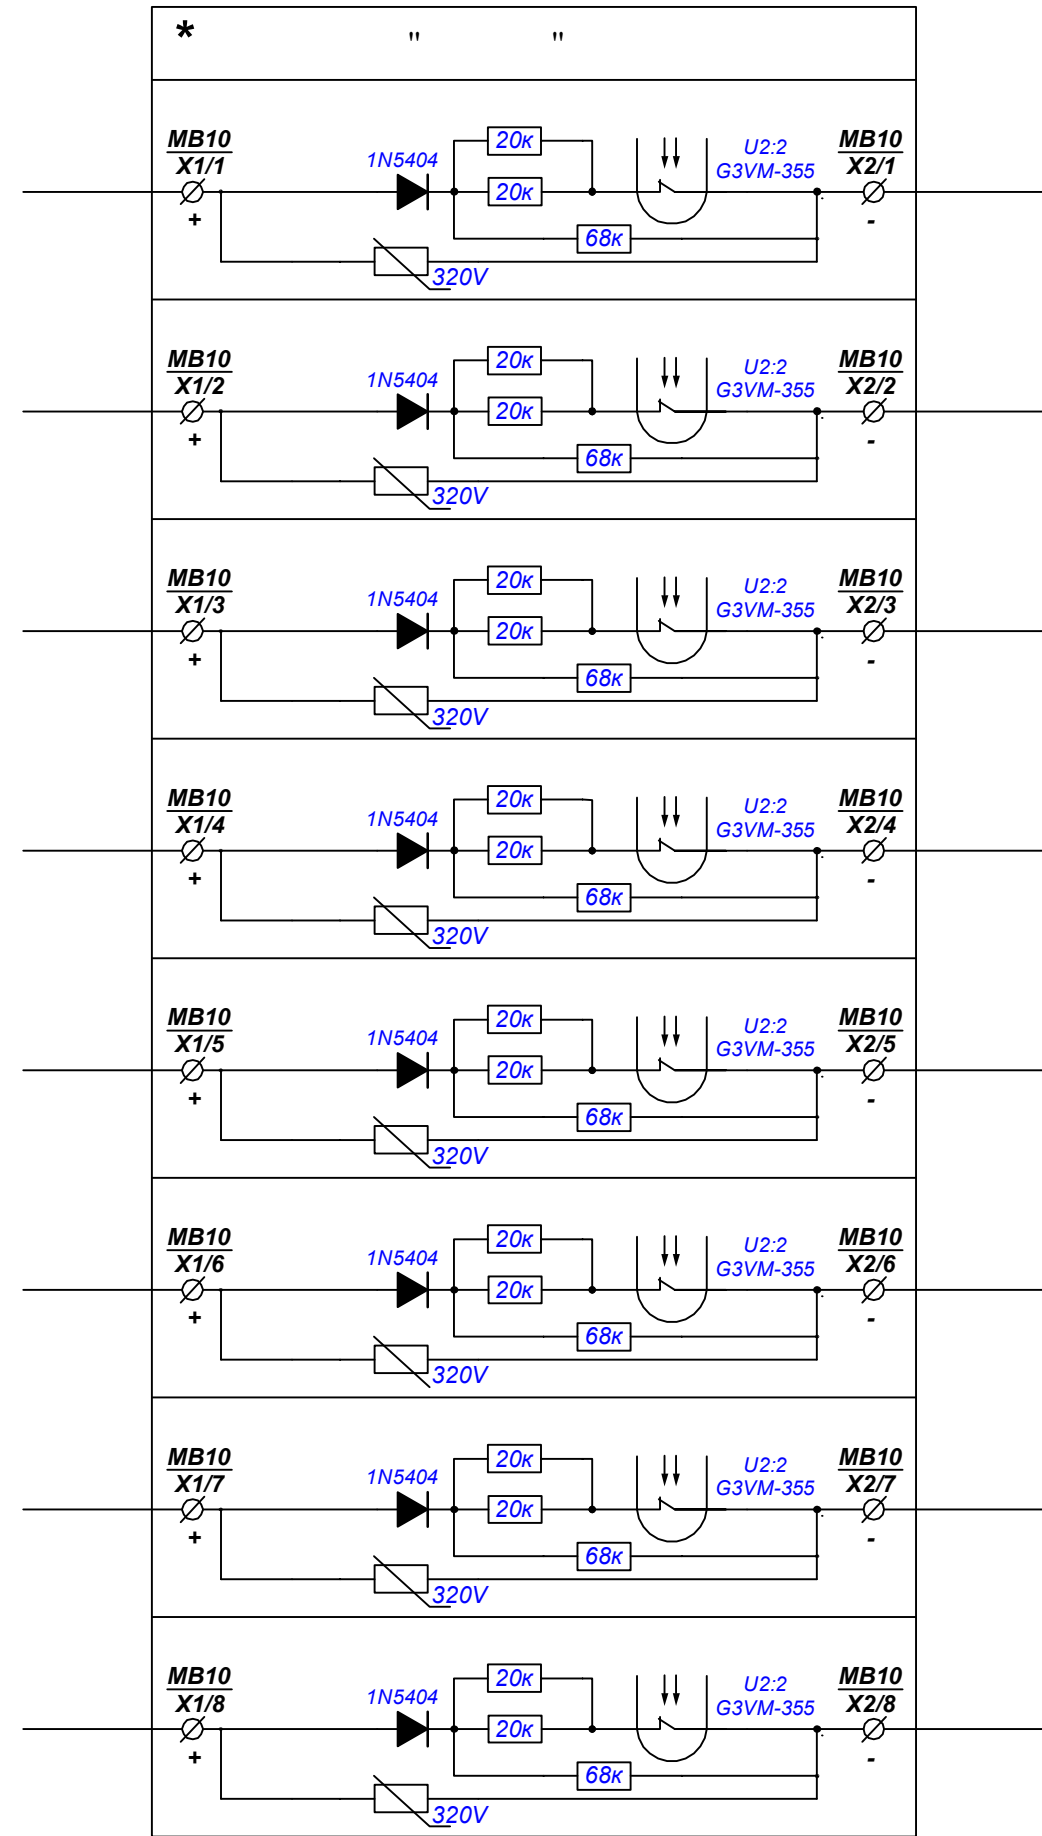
*
" "

MB10
X1/1
+
1N5404
20к
20к
68к
320V
U2:2
G3VM-355
MB10
X2/1
-

MB10
X1/2
+
1N5404
20к
20к
68к
320V
U2:2
G3VM-355
MB10
X2/2
-

MB10
X1/3
+
1N5404
20к
20к
68к
320V
U2:2
G3VM-355
MB10
X2/3
-

MB10
X1/4
+
1N5404
20к
20к
68к
320V
U2:2
G3VM-355
MB10
X2/4
-

MB10
X1/5
+
1N5404
20к
20к
68к
320V
U2:2
G3VM-355
MB10
X2/5
-

MB10
X1/6
+
1N5404
20к
20к
68к
320V
U2:2
G3VM-355
MB10
X2/6
-

MB10
X1/7
+
1N5404
20к
20к
68к
320V
U2:2
G3VM-355
MB10
X2/7
-

MB10
X1/8
+
1N5404
20к
20к
68к
320V
U2:2
G3VM-355
MB10
X2/8
-